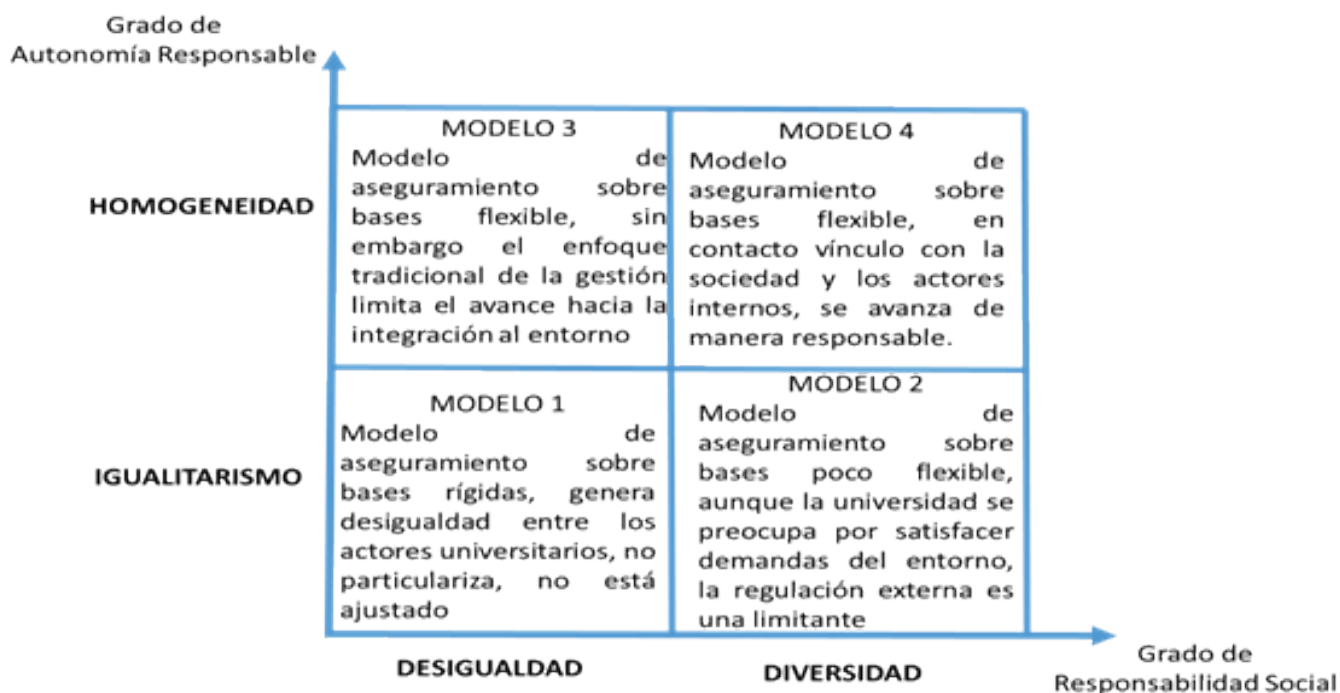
Grado de Autonomía Responsable

HOMOGENEIDAD

MODELO 3
Modelo de aseguramiento sobre bases flexible, sin embargo el enfoque tradicional de la gestión limita el avance hacia la integración al entorno

MODELO 4
Modelo de aseguramiento sobre bases flexible, en contacto vínculo con la sociedad y los actores internos, se avanza de manera responsable.

IGUALITARISMO

MODELO 1
Modelo de aseguramiento sobre bases rígidas, genera desigualdad entre los actores universitarios, no particulariza, no está ajustado

MODELO 2
Modelo de aseguramiento sobre bases poco flexible, aunque la universidad se preocupa por satisfacer demandas del entorno, la regulación externa es una limitante

DESIGUALDAD

DIVERSIDAD

Grado de Responsabilidad Social